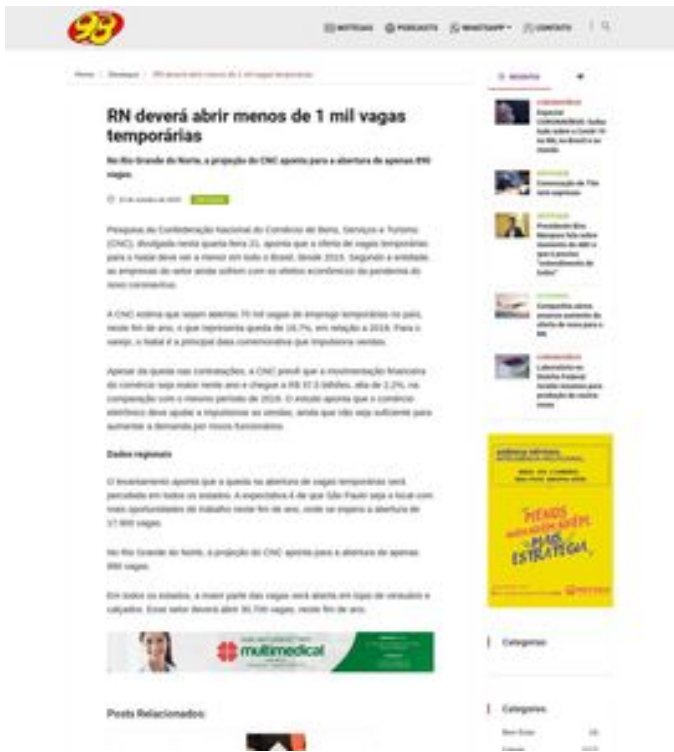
98

NOTÍCIAS PODCASTS WHATSAPP CONTATO

Home / Destaque / RN deverá abrir menos de 1 mil vagas temporárias

RN deverá abrir menos de 1 mil vagas temporárias

No Rio Grande do Norte, a projeção da CNC aponta para a abertura de apenas 898 vagas.

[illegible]

Pesquisa da Confederação Nacional do Comércio de Bens, Serviços e Turismo (CNC), divulgada nesta quarta-feira 21, aponta que a oferta de vagas temporárias para o Natal deve ser a menor em todo o Brasil, desde 2015. Segundo a entidade, as empresas do setor ainda sofrem com os efeitos econômicos da pandemia do novo coronavírus.

A CNC estima que sejam abertas 70 mil vagas de emprego temporário no país, neste fim de ano, o que representa queda de 16,7%, em relação a 2019. Para o varejo, o Natal é a principal data comemorativa que impulsiona vendas.

Apesar da queda nas contratações, a CNC prevê que a movimentação financeira do comércio seja maior neste ano e chegue a R$ 37,5 bilhões, alta de 2,2%, na comparação com o mesmo período de 2019. O estudo aponta que o comércio eletrônico deve ajudar a impulsionar as vendas, ainda que não seja suficiente para aumentar a demanda por novos funcionários.

Dados regionais

O levantamento aponta que a queda na abertura de vagas temporárias será percebida em todos os estados. A expectativa é de que São Paulo seja o local com mais oportunidades de trabalho neste fim de ano, onde se espera a abertura de 17.900 vagas.

No Rio Grande do Norte, a projeção da CNC aponta para a abertura de apenas 898 vagas.

Em todos os estados, a maior parte das vagas será aberta em lojas de vestuário e calçados. Esse setor deverá abrir 30.700 vagas, neste fim de ano.

multimedical

Posts Relacionados:

RECENTES

CORONAVÍRUS
Especial CORONAVÍRUS: tudo sobre o Covid-19 no RN, no Brasil e no mundo

DESTAQUE
Convocação de 77e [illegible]

DESTAQUE
Presidente Bolsonaro fala sobre momento de dólar e que é preciso "entendimento de todos"

ECONOMIA
Compesitiva alerta próximo aumento da oferta de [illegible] para o RN

CORONAVÍRUS
Laboratório na Rússia Federal recebe insumos para produção de vacina russa

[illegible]
MENOS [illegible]
MAIS ESTRATÉGIA

Categorias

Categorias
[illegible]
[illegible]